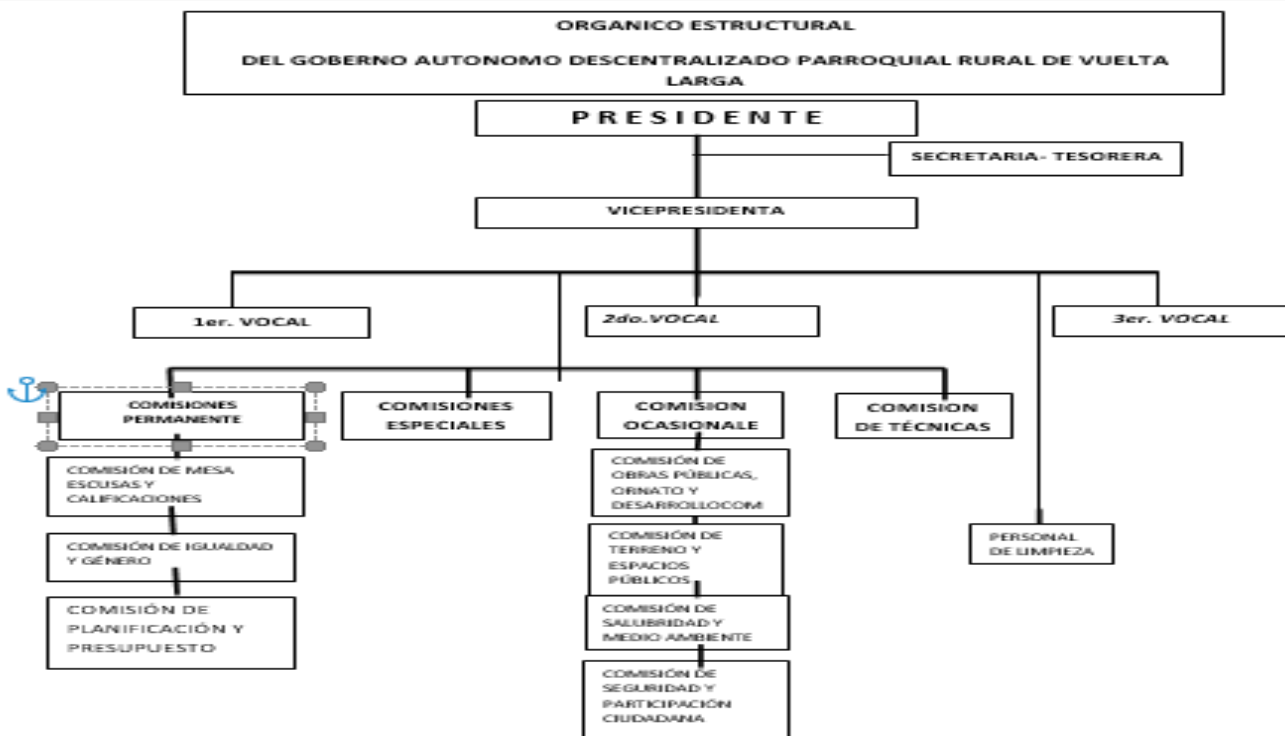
ORGANICO ESTRUCTURAL

DEL GOBERNO AUTONOMO DESCENTRALIZADO PARROQUIAL RURAL DE VUELTA LARGA

P R E S I D E N T E

SECRETARIA- TESORERA

VICEPRESIDENTA

1er. VOCAL

2do.VOCAL

3er. VOCAL

COMISIONES PERMANENTE

COMISIONES ESPECIALES

COMISION OCASIONALE

COMISION DE TÉCNICAS

COMISIÓN DE MESA ESCUSAS Y CALIFICACIONES

COMISIÓN DE IGUALDAD Y GÉNERO

COMISIÓN DE PLANIFICACIÓN Y PRESUPUESTO

COMISIÓN DE OBRAS PÚBLICAS, ORNATO Y DESARROLLOCOM

COMISIÓN DE TERRENO Y ESPACIOS PÚBLICOS

COMISIÓN DE SALUBRIDAD Y MEDIO AMBIENTE

COMISIÓN DE SEGURIDAD Y PARTICIPACIÓN CIUDADANA

PERSONAL DE LIMPIEZA